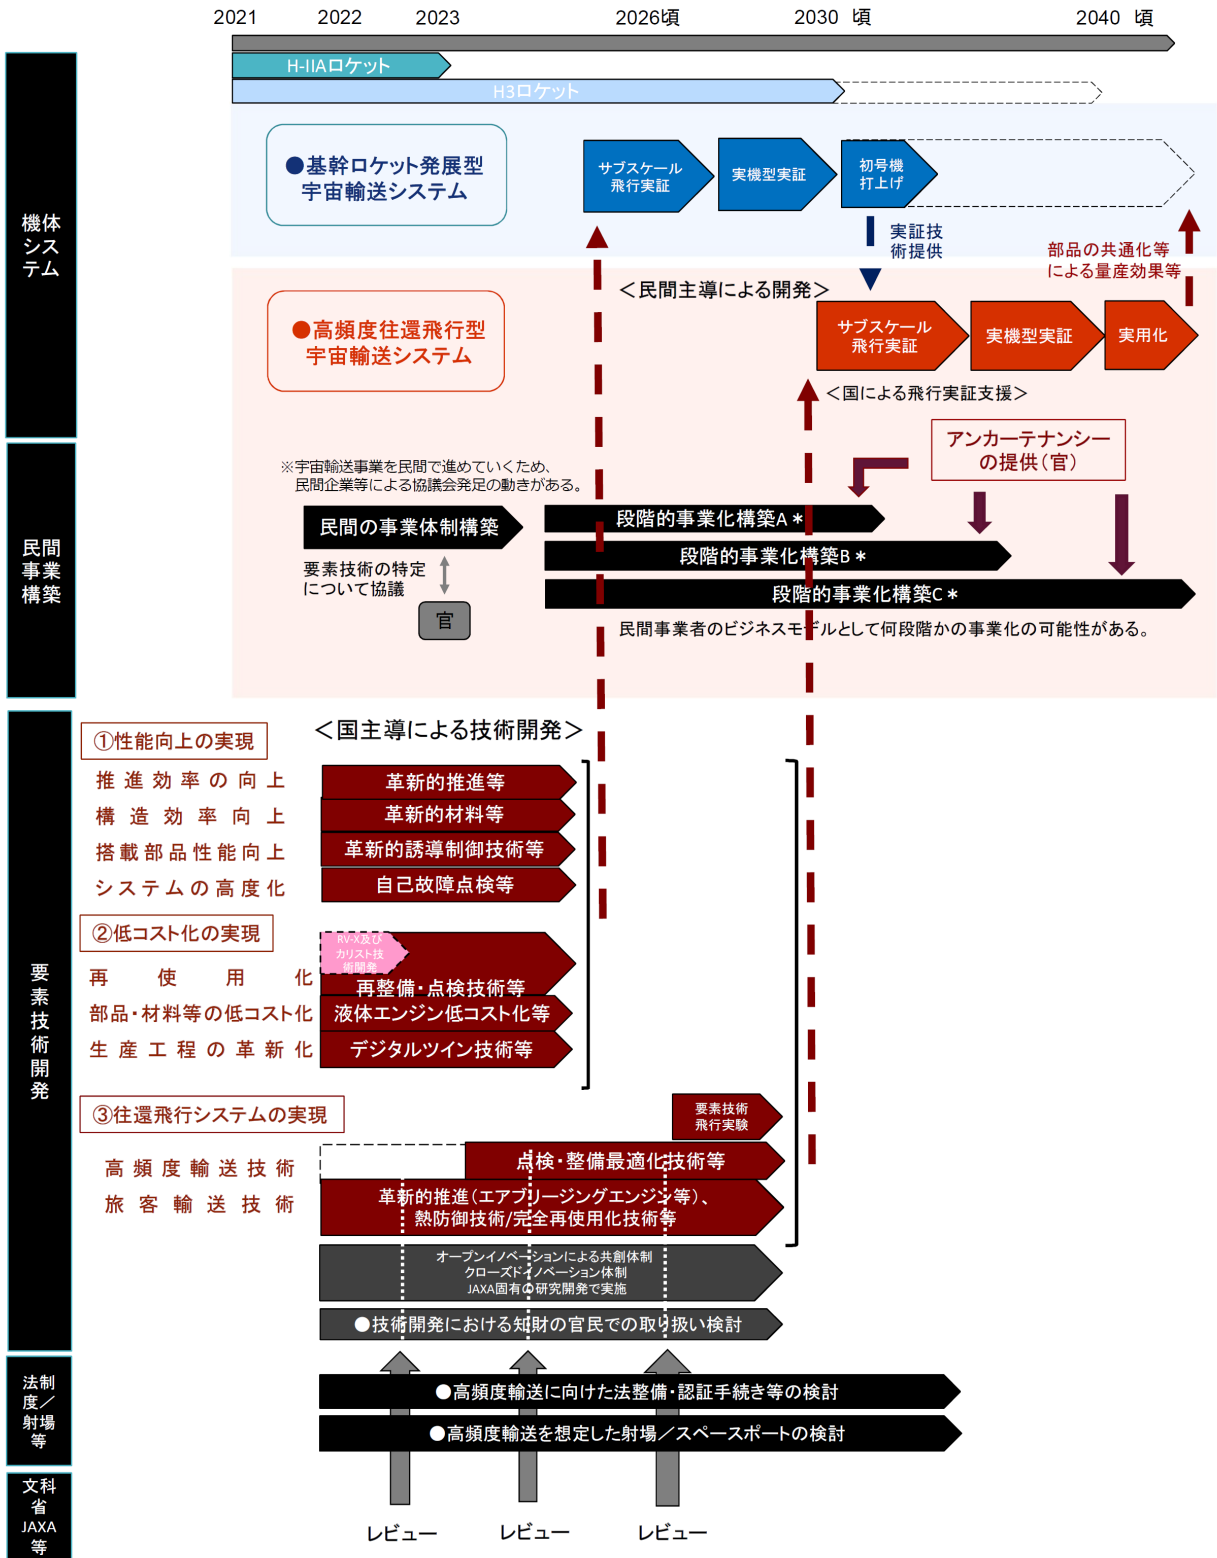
2021 2022 2023 2026頃 2030 頃 2040 頃

H-IIAロケット

H3ロケット

機体システム

●基幹ロケット発展型宇宙輸送システム

サブスケール飛行実証

実機型実証

初号機打上げ

実証技術提供

部品の共通化等による量産効果等

＜民間主導による開発＞

●高頻度往還飛行型宇宙輸送システム

サブスケール飛行実証

実機型実証

実用化

＜国による飛行実証支援＞

アンカーテナンシーの提供（官）

民間事業構築

※宇宙輸送事業を民間で進めていくため、民間企業等による協議会発足の動きがある。

民間の事業体制構築

段階的事業化構築A＊

段階的事業化構築B＊

段階的事業化構築C＊

要素技術の特定について協議

官

民間事業者のビジネスモデルとして何段階かの事業化の可能性がある。

要素技術開発

＜国主導による技術開発＞

①性能向上の実現

推進効率の向上

構造効率向上

搭載部品性能向上

システムの高度化

革新的推進等

革新的材料等

革新的誘導制御技術等

自己故障点検等

②低コスト化の実現

再使用化

部品・材料等の低コスト化

生産工程の革新化

RV-X及びカリスト技術開発

再整備・点検技術等

液体エンジン低コスト化等

デジタルツイン技術等

③往還飛行システムの実現

要素技術飛行実験

高頻度輸送技術

旅客輸送技術

点検・整備最適化技術等

革新的推進（エアブリージングエンジン等）、熱防御技術/完全再使用化技術等

オープンイノベーションによる共創体制
クローズドイノベーション体制
JAXA固有の研究開発で実施

●技術開発における知財の官民での取り扱い検討

法制度／射場等

●高頻度輸送に向けた法整備・認証手続き等の検討

●高頻度輸送を想定した射場／スペースポートの検討

文科省 JAXA等

レビュー レビュー レビュー